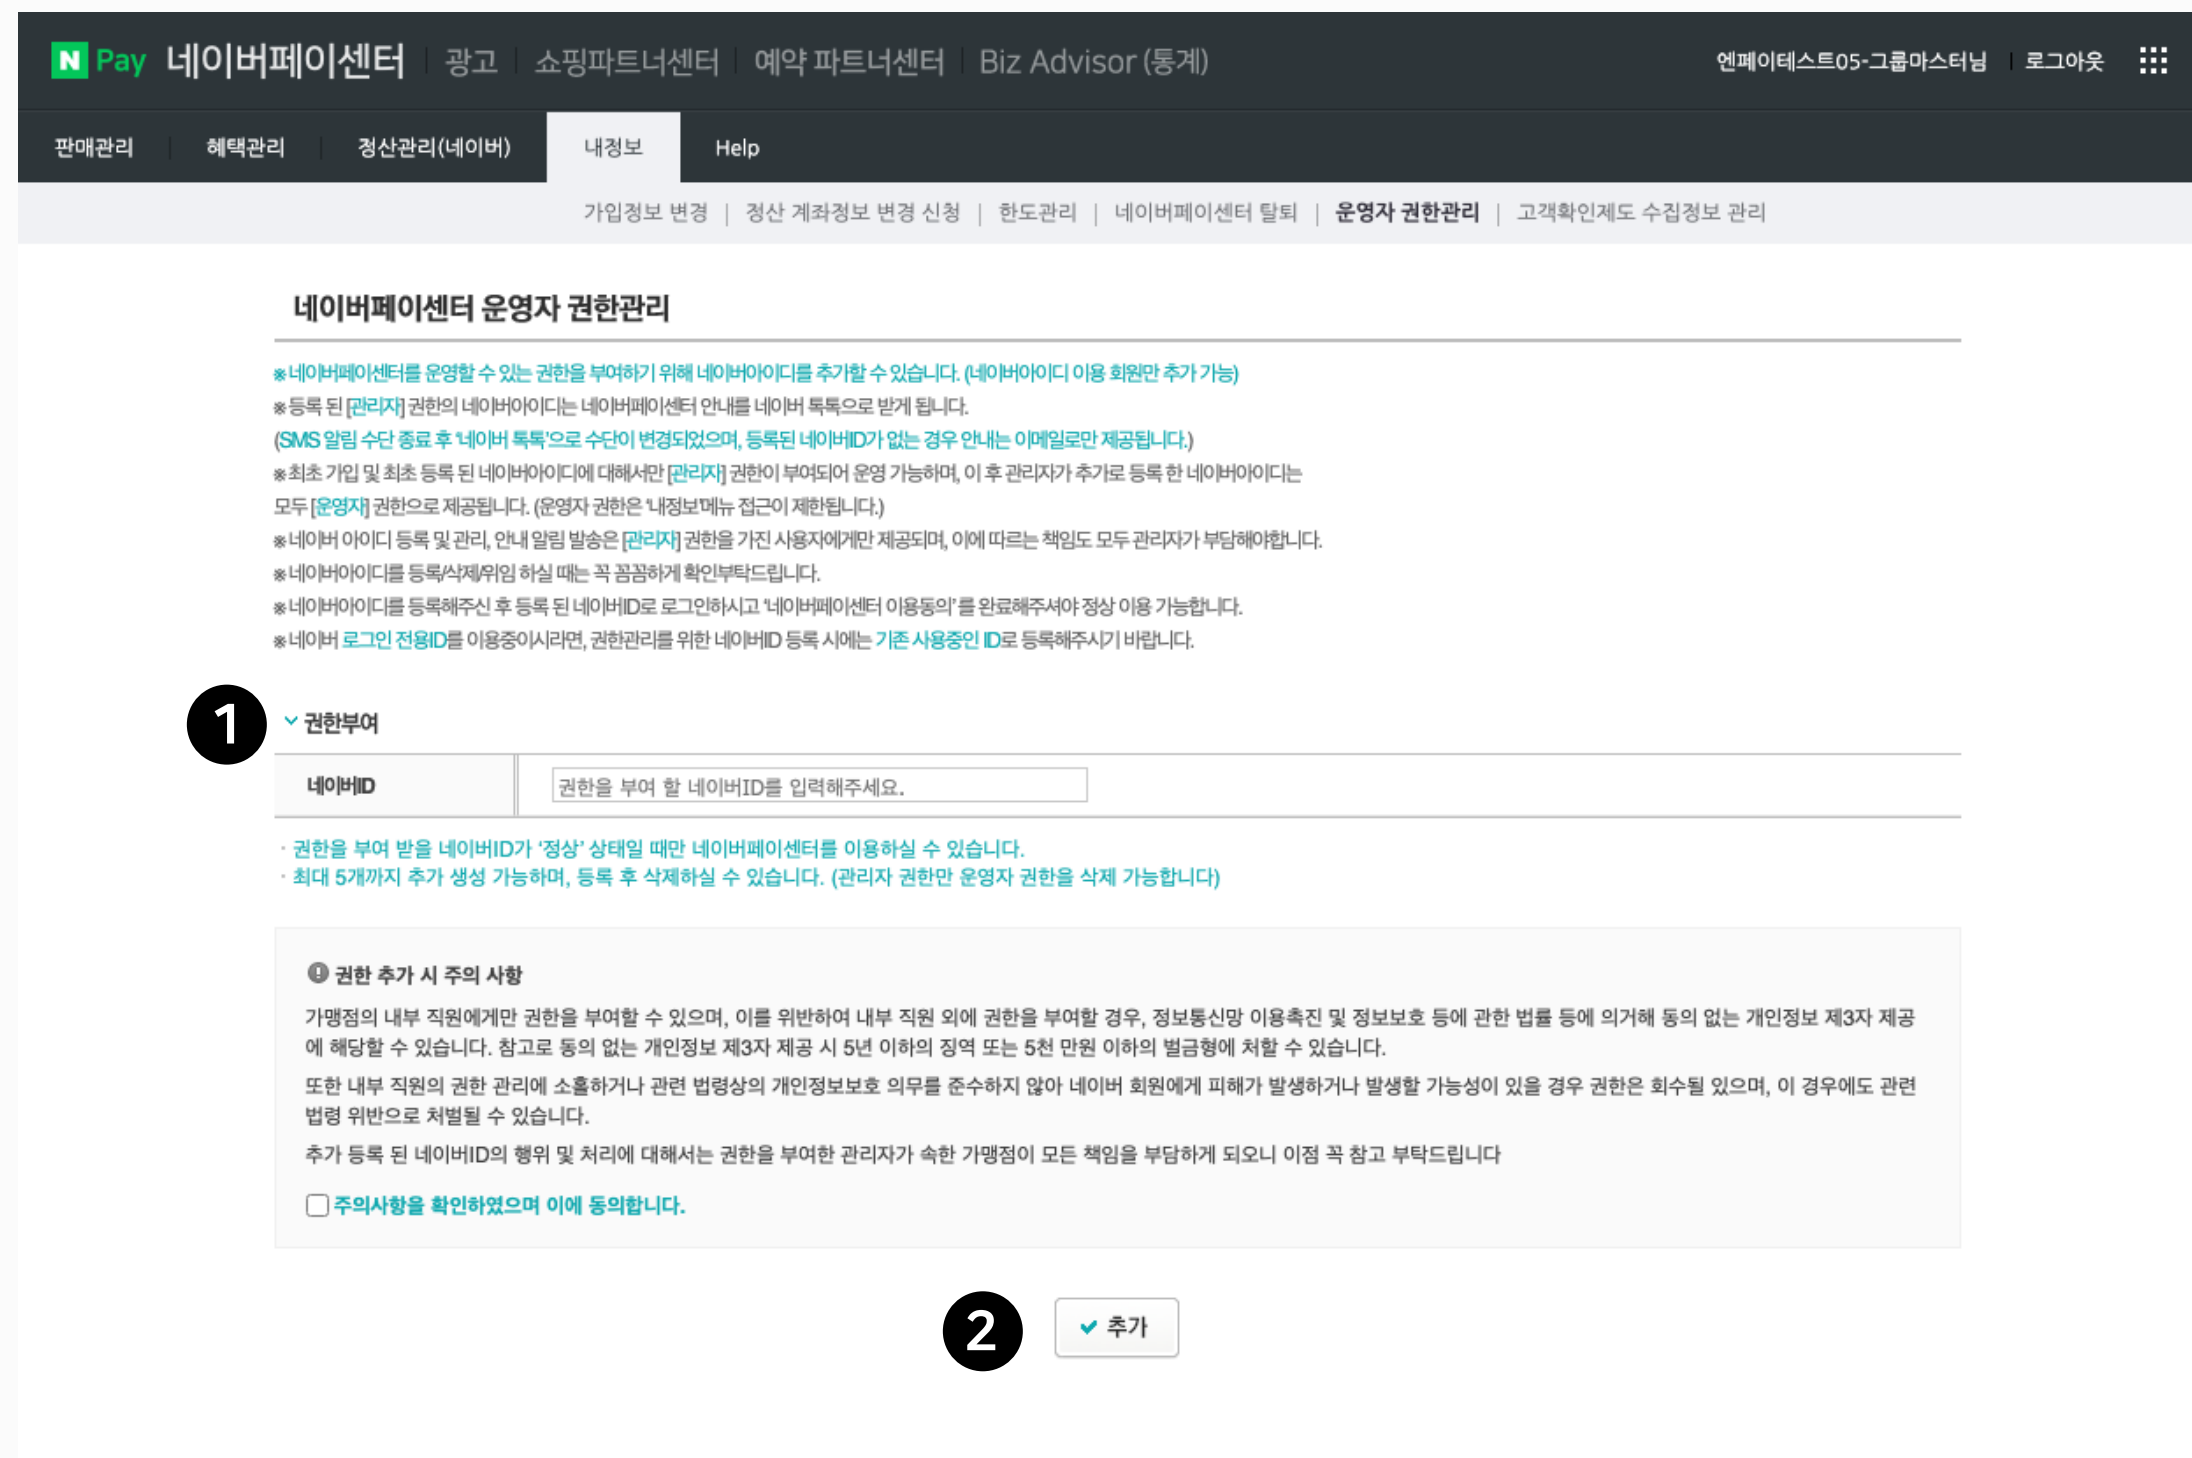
N Pay 네이버페이센터 | 광고 | 쇼핑파트너센터 | 예약 파트너센터 | Biz Advisor (통계)

엔페이테스트05-그룹마스터님 | 로그아웃

판매관리 | 혜택관리 | 정산관리(네이버) | 내정보 | Help

가입정보 변경 | 정산 계좌정보 변경 신청 | 한도관리 | 네이버페이센터 탈퇴 | 운영자 권한관리 | 고객확인제도 수집정보 관리

네이버페이센터 운영자 권한관리

※네이버페이센터를 운영할 수 있는 권한을 부여하기 위해 네이버아이디를 추가할 수 있습니다. (네이버아이디 이용 회원만 추가 가능)
※등록 된 [관리자] 권한의 네이버아이디는 네이버페이센터 안내를 네이버 톡톡으로 받게 됩니다.
(SMS 알림 수단 종료 후 '네이버 톡톡'으로 수단이 변경되었으며, 등록된 네이버ID가 없는 경우 안내는 이메일로만 제공됩니다.)
※최초 가입 및 최초 등록 된 네이버아이디에 대해서만 [관리자] 권한이 부여되어 운영 가능하며, 이 후 관리자가 추가로 등록 한 네이버아이디는 모두 [운영자] 권한으로 제공됩니다. (운영자 권한은 '내정보'메뉴 접근이 제한됩니다.)
※네이버 아이디 등록 및 관리, 안내 알림 발송은 [관리자] 권한을 가진 사용자에게만 제공되며, 이에 따르는 책임도 모두 관리자가 부담해야합니다.
※네이버아이디를 등록/삭제/위임 하실 때는 꼭 꼼꼼하게 확인부탁드립니다.
※네이버아이디를 등록해주신 후 등록 된 네이버ID로 로그인하시고 '네이버페이센터 이용동의'를 완료해주셔야 정상 이용 가능합니다.
※네이버 로그인 전용ID를 이용중이시라면, 권한관리를 위한 네이버ID 등록 시에는 기존 사용중인 ID로 등록해주시기 바랍니다.

1

권한부여

| 네이버ID | 권한을 부여 할 네이버ID를 입력해주세요. |
|---|---|

· 권한을 부여 받을 네이버ID가 '정상' 상태일 때만 네이버페이센터를 이용하실 수 있습니다.
· 최대 5개까지 추가 생성 가능하며, 등록 후 삭제하실 수 있습니다. (관리자 권한만 운영자 권한을 삭제 가능합니다)

권한 추가 시 주의 사항

가맹점의 내부 직원에게만 권한을 부여할 수 있으며, 이를 위반하여 내부 직원 외에 권한을 부여할 경우, 정보통신망 이용촉진 및 정보보호 등에 관한 법률 등에 의거해 동의 없는 개인정보 제3자 제공에 해당할 수 있습니다. 참고로 동의 없는 개인정보 제3자 제공 시 5년 이하의 징역 또는 5천 만원 이하의 벌금형에 처할 수 있습니다.

또한 내부 직원의 권한 관리에 소홀하거나 관련 법령상의 개인정보보호 의무를 준수하지 않아 네이버 회원에게 피해가 발생하거나 발생할 가능성이 있을 경우 권한은 회수될 있으며, 이 경우에도 관련 법령 위반으로 처벌될 수 있습니다.

추가 등록 된 네이버ID의 행위 및 처리에 대해서는 권한을 부여한 관리자가 속한 가맹점이 모든 책임을 부담하게 되오니 이점 꼭 참고 부탁드립니다

주의사항을 확인하였으며 이에 동의합니다.

2

추가